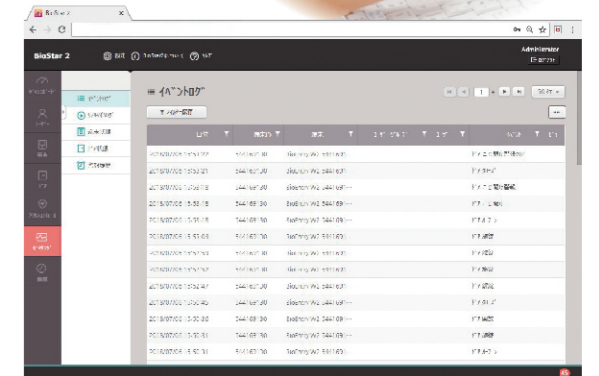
BioStar 2

BioStar 2

Administrator

イベントログ

| 日付 | 装置ID | 装置 | | | | |
|---|---|---|---|---|---|---|
| 2016/07/05 15:51:27 | 544163130 | BioEntry W2 544163... | | | | |
| 2016/07/05 15:51:23 | 544163130 | BioEntry W2 544163... | | | | |
| 2016/07/05 15:52:18 | 544163130 | BioEntry W2 544163... | | | | |
| 2016/07/05 15:52:18 | 544163130 | BioEntry W2 544163... | | | | |
| 2016/07/05 15:51:18 | 544163130 | BioEntry W2 544163... | | | | |
| 2016/07/05 15:51:09 | 544163130 | BioEntry W2 544163... | | | | |
| 2016/07/05 15:51:09 | 544163130 | BioEntry W2 544163... | | | | |
| 2016/07/05 15:51:02 | 544163130 | BioEntry W2 544163... | | | | |
| 2016/07/05 15:51:02 | 544163130 | BioEntry W2 544163... | | | | |
| 2016/07/05 15:50:45 | 544163130 | BioEntry W2 544163... | | | | |
| 2016/07/05 15:50:30 | 544163130 | BioEntry W2 544163... | | | | |
| 2016/07/05 15:50:31 | 544163130 | BioEntry W2 544163... | | | | |
| 2016/07/05 15:50:31 | 544163130 | BioEntry W2 544163... | | | | |